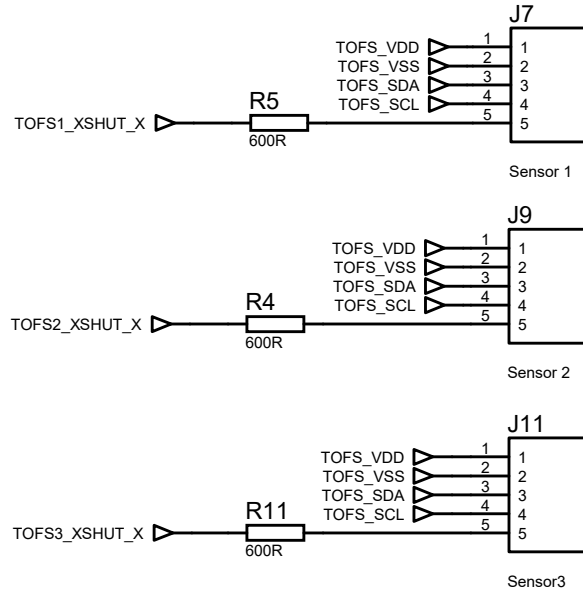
J7
TOFS_VDD 1 1
TOFS_VSS 2 2
TOFS_SDA 3 3
TOFS_SCL 4 4
TOFS1_XSHUT_X R5 600R 5 5
Sensor 1

J9
TOFS_VDD 1 1
TOFS_VSS 2 2
TOFS_SDA 3 3
TOFS_SCL 4 4
TOFS2_XSHUT_X R4 600R 5 5
Sensor 2

J11
TOFS_VDD 1 1
TOFS_VSS 2 2
TOFS_SDA 3 3
TOFS_SCL 4 4
TOFS3_XSHUT_X R11 600R 5 5
Sensor3